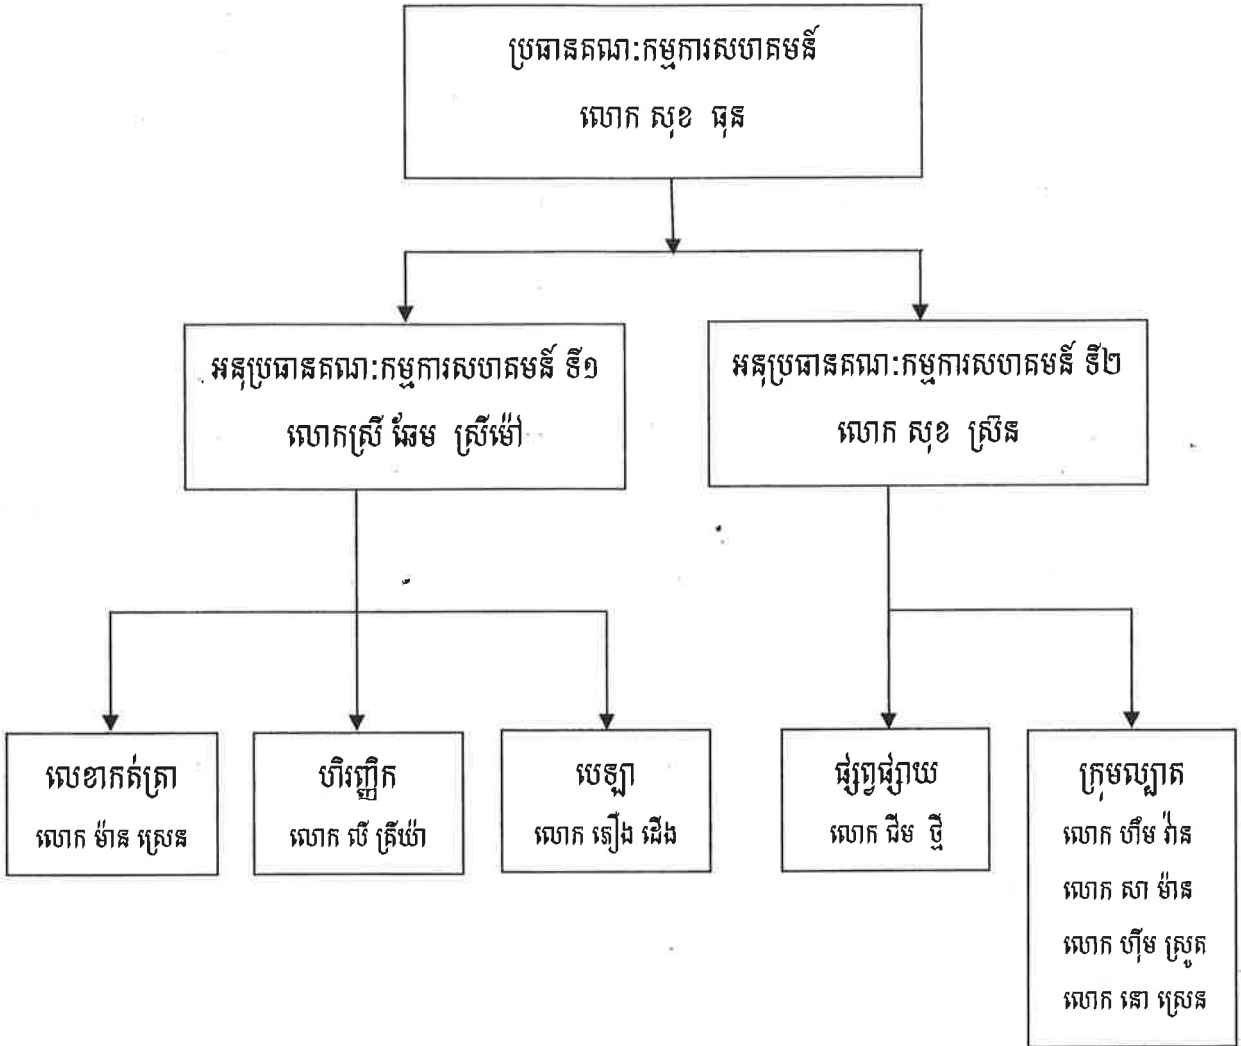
ប្រធានគណៈកម្មការសហគមន៍
លោក សុខ ធុន

អនុប្រធានគណៈកម្មការសហគមន៍ ទី១
លោកស្រី ផែម ស្រីម៉ៅ

អនុប្រធានគណៈកម្មការសហគមន៍ ទី២
លោក សុខ ស្រ៊ន

លេខាកត់ត្រា
លោក ម៉ាន ស្រេន

ហិរញ្ញិក
លោក លី គ្រីយ៉ា

បេឡា
លោក ទៀង ដើង

ផ្សព្វផ្សាយ
លោក ជឹម ថ្មី

ក្រុមល្បាត
លោក ហឹម វ៉ាន
លោក សា ម៉ាន
លោក ហ៊ឹម ស្រួត
លោក នោ ស្រេន